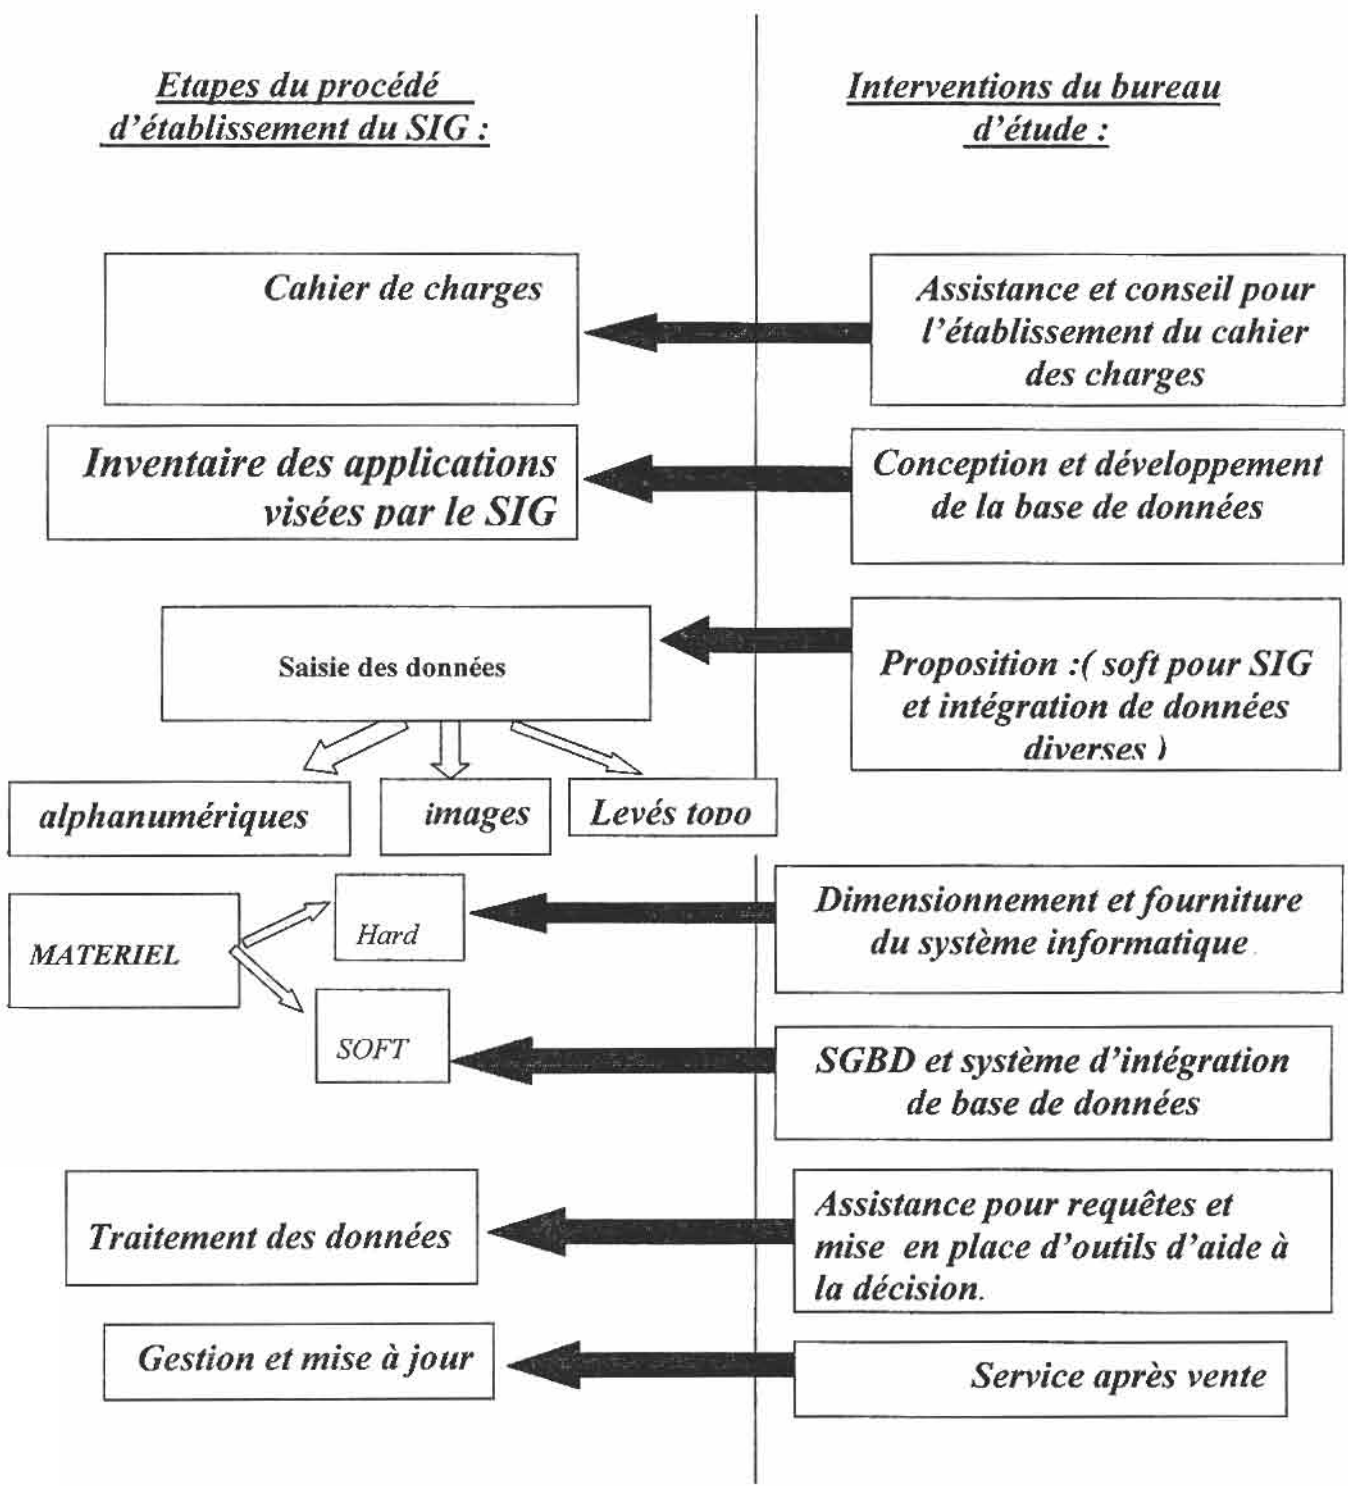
Etapes du procédé d'établissement du SIG :

Interventions du bureau d'étude :

Cahier de charges

Assistance et conseil pour l'établissement du cahier des charges

Inventaire des applications visées par le SIG

Conception et développement de la base de données

Saisie des données

Proposition :( soft pour SIG et intégration de données diverses )

alphanumériques

images

Levés topo

MATERIEL

Hard

SOFT

Dimensionnement et fourniture du système informatique

SGBD et système d'intégration de base de données

Traitement des données

Assistance pour requêtes et mise en place d'outils d'aide à la décision.

Gestion et mise à jour

Service après vente